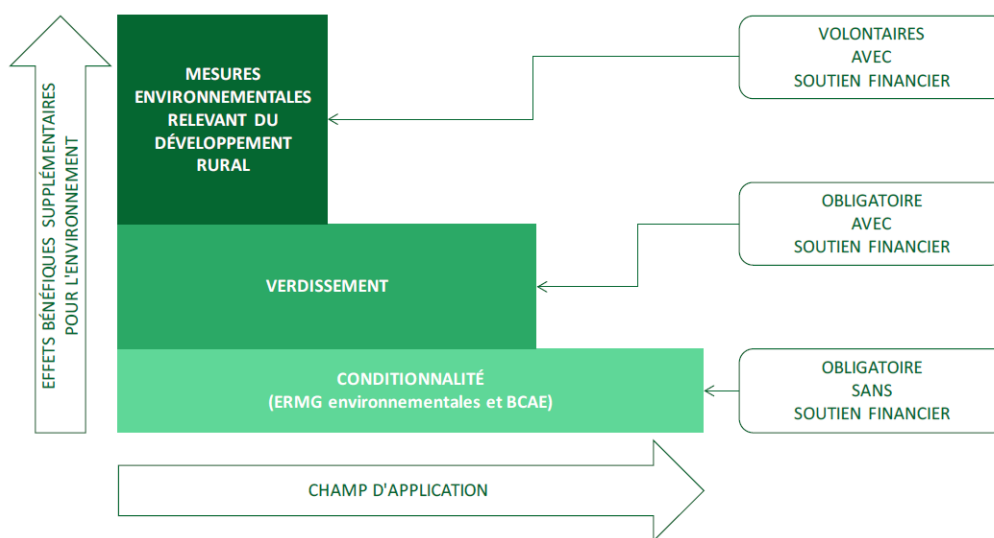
EFFETS BÉNÉFIQUES SUPPLÉMENTAIRES POUR L'ENVIRONNEMENT

MESURES ENVIRONNEMENTALES RELEVANT DU DÉVELOPPEMENT RURAL

VOLONTAIRES AVEC SOUTIEN FINANCIER

VERDISSEMENT

OBLIGATOIRE AVEC SOUTIEN FINANCIER

CONDITIONNALITÉ (ERMG environnementales et BCAE)

OBLIGATOIRE SANS SOUTIEN FINANCIER

CHAMP D'APPLICATION